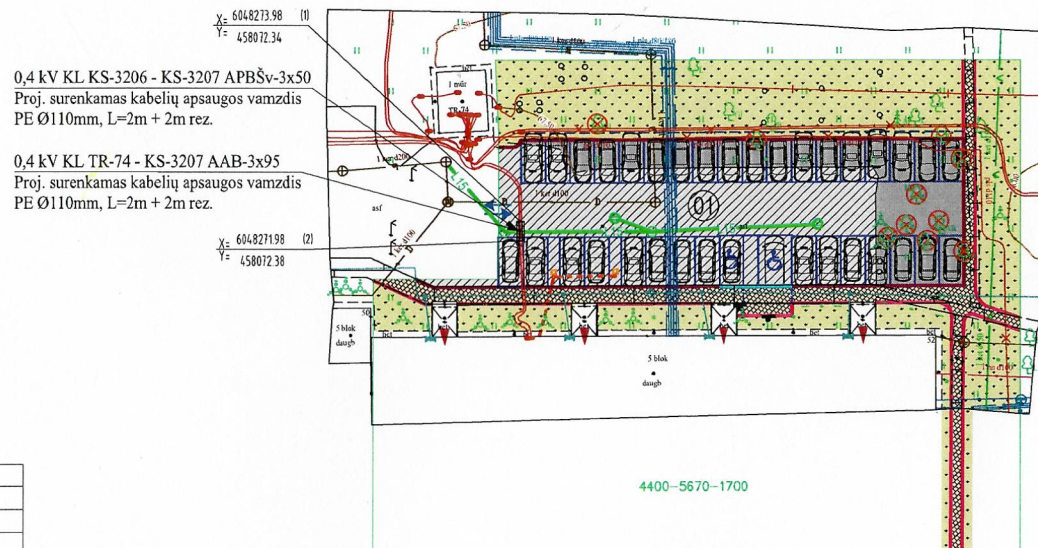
X= 6048273.98 (1)
Y= 458072.34

0,4 kV KL KS-3206 - KS-3207 APBŠv-3x50
Proj. surenkamas kabelių apsaugos vamzdis PE Ø110mm, L=2m + 2m rez.

0,4 kV KL TR-74 - KS-3207 AAB-3x95
Proj. surenkamas kabelių apsaugos vamzdis PE Ø110mm, L=2m + 2m rez.

X= 6048271.98 (2)
Y= 458072.38

TR-74

asf

01

5 blok
daugb

5 blok
daugb

4400-5670-1700